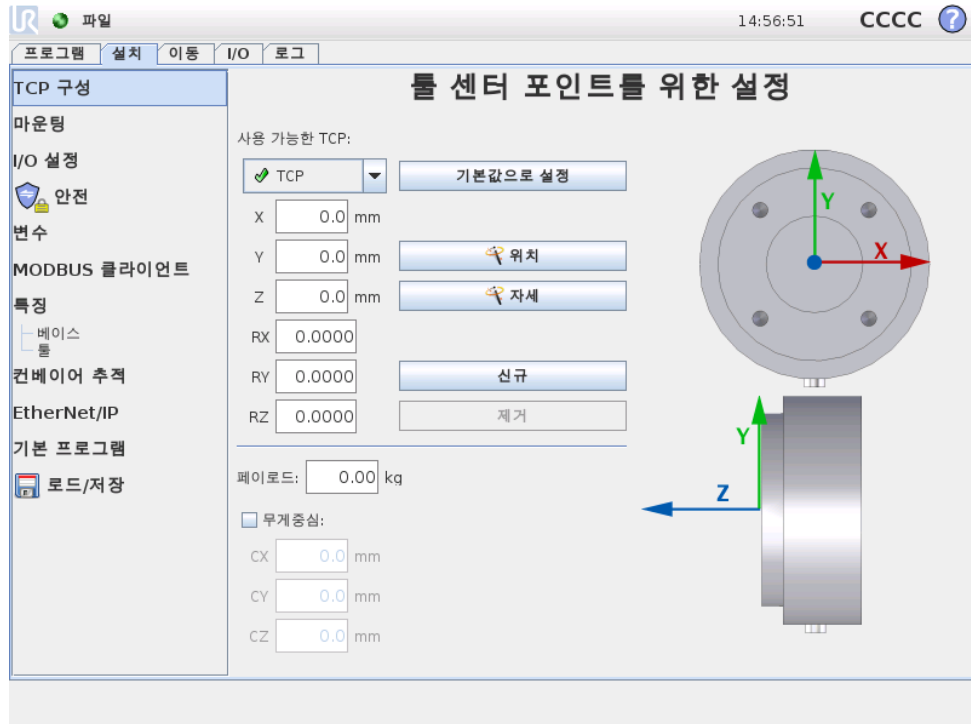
파일

14:56:51 CCCC ?

프로그램 | 설치 | 이동 | I/O | 로그

TCP 구성
마운팅
I/O 설정
안전
변수
MODBUS 클라이언트
특징
베이스
툴
컨베이어 추적
EtherNet/IP
기본 프로그램
로드/저장

툴 센터 포인트를 위한 설정

사용 가능한 TCP:

TCP

기본값으로 설정

X 0.0 mm
Y 0.0 mm
Z 0.0 mm
RX 0.0000
RY 0.0000
RZ 0.0000

위치
자세
신규
제거

페이로드: 0.00 kg

무게중심:

CX 0.0 mm
CY 0.0 mm
CZ 0.0 mm

Y
X
Y
Z